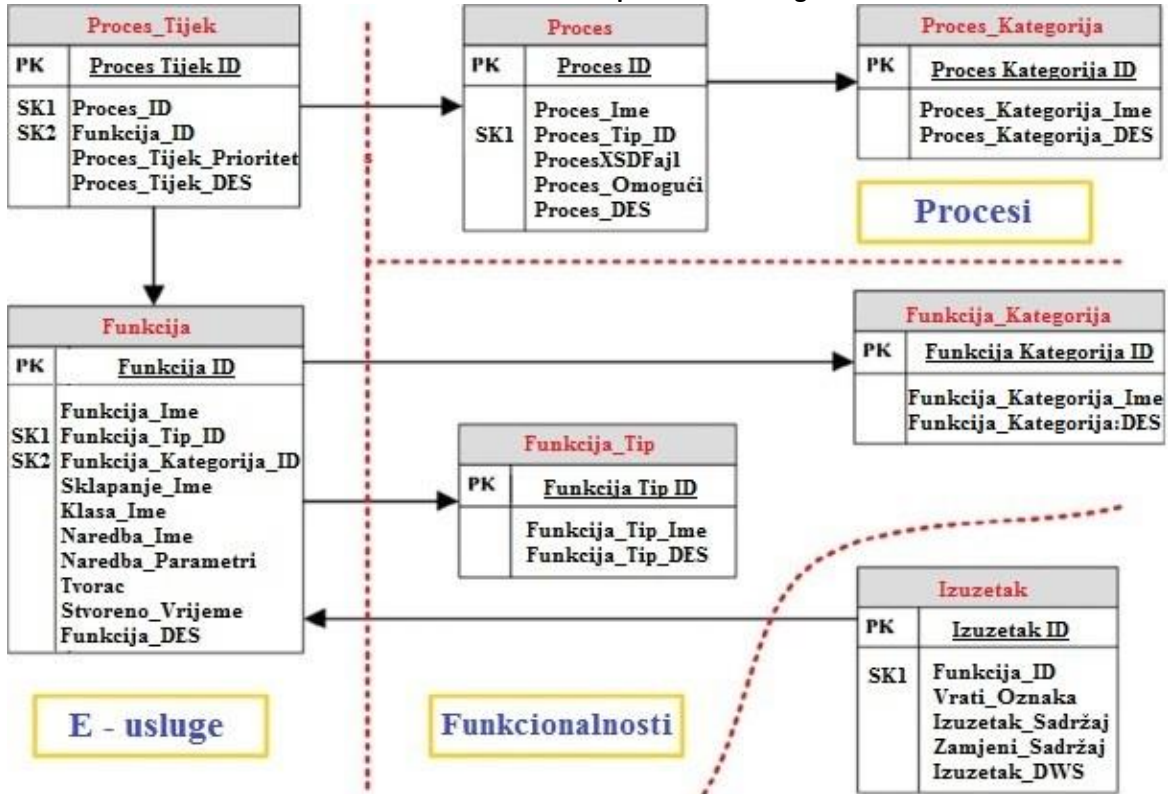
Proces_Tijek

| PK | Proces Tijek ID |
|---|---|
| SK1 SK2 | Proces_ID Funkcija_ID Proces_Tijek_Prioritet Proces_Tijek_DES |

Proces

| PK | Proces ID |
|---|---|
| SK1 | Proces_Ime Proces_Tip_ID ProcesXSDFajl Proces_Omogući Proces_DES |

Proces_Kategorija

| PK | Proces Kategorija ID |
|---|---|
| | Proces_Kategorija_Ime Proces_Kategorija_DES |

Procesi

Funkcija

| PK | Funkcija ID |
|---|---|
| SK1 SK2 | Funkcija_Ime Funkcija_Tip_ID Funkcija_Kategorija_ID Sklapanje_Ime Klasa_Ime Naredba_Ime Naredba_Parametri Tvorac Stvoreno_Vrijeme Funkcija_DES |

Funkcija_Kategorija

| PK | Funkcija Kategorija ID |
|---|---|
| | Funkcija_Kategorija_Ime Funkcija_Kategorija:DES |

Funkcija_Tip

| PK | Funkcija Tip ID |
|---|---|
| | Funkcija_Tip_Ime Funkcija_Tip_DES |

Izuzetak

| PK | Izuzetak ID |
|---|---|
| SK1 | Funkcija_ID Vrati_Oznaka Izuzetak_Sadržaj Zamjeni_Sadržaj Izuzetak_DWS |

E - usluge

Funkcionalnosti